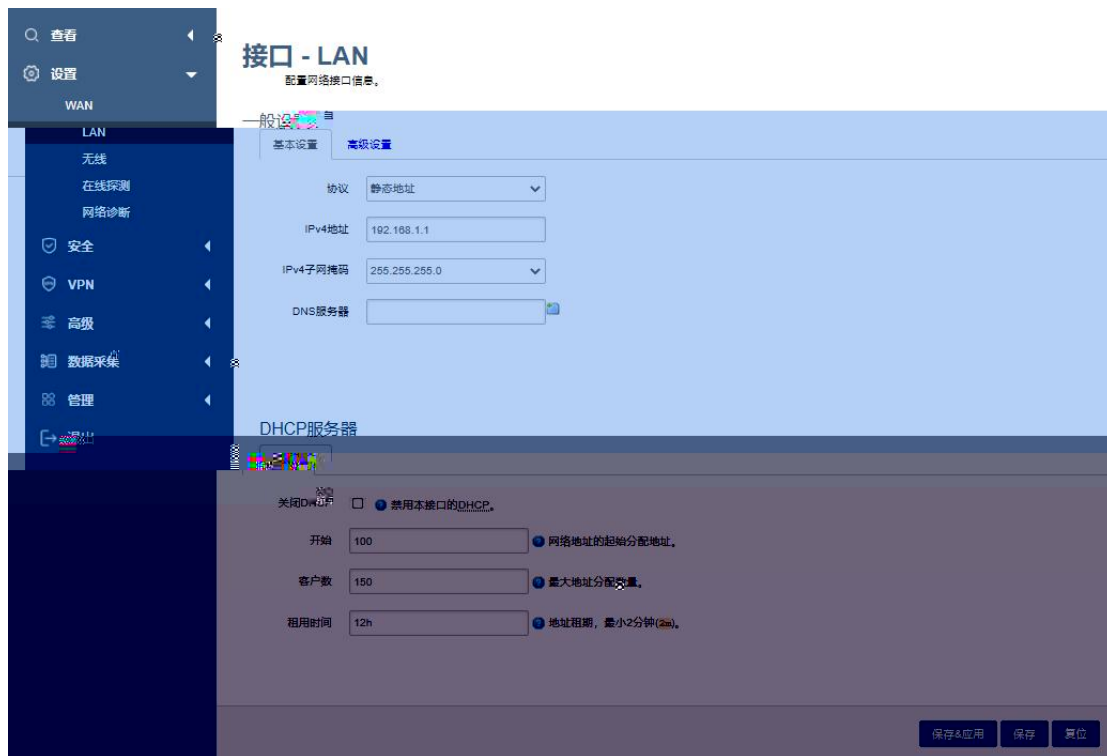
查看
设置
WAN
LAN
无线
在线探测
网络诊断
安全
VPN
高级
数据采集
管理
退出

接口 - LAN
配置网络接口信息。

一般设置
基本设置
高级设置

| | |
|---|---|
| 协议 | 静态地址 |
| IPv4地址 | 192.168.1.1 |
| IPv4子网掩码 | 255.255.255.0 |
| DNS服务器 | |

DHCP服务器
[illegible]

| | | |
|---|---|---|
| 关闭DHCP | | 禁用本接口的DHCP。 |
| 开始 | 100 | 网络地址的起始分配地址。 |
| 客户数 | 150 | 最大地址分配数量。 |
| 租用时间 | 12h | 地址租期，最小2分钟(2m)。 |

保存&应用
保存
复位